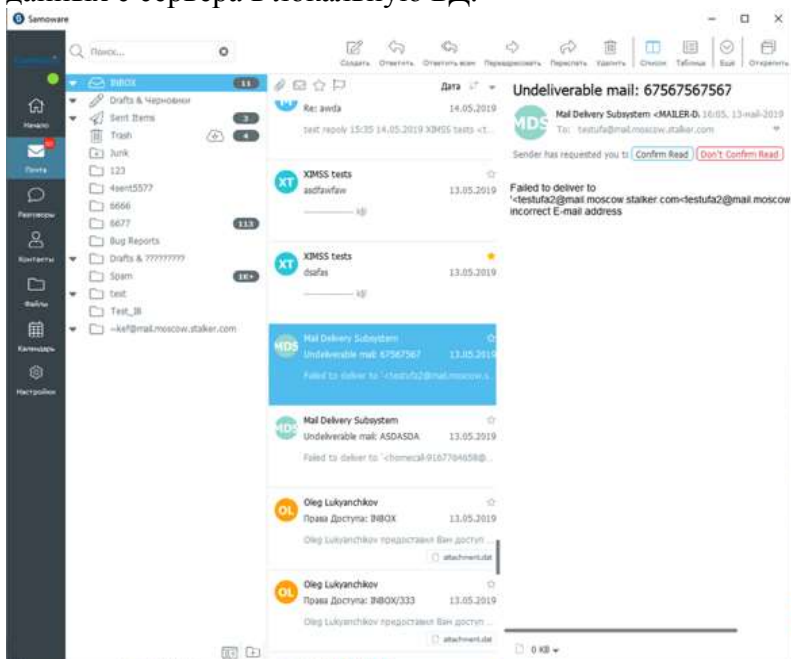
данных с сервера в локальную БД.

Samoware

Поиск...

Создать Ответить Ответить всем Переадресовать Переслать Удалить Список Таблица Ещё Открепить

Начало
Почта
Разговоры
Контакты
Файлы
Календарь
Настройки

INBOX 11
Drafts & Черновики
Sent Items 3
Trash 4
Junk
123
4sent5577
6666
6677 113
Bug Reports
Drafts & ????????
Spam 1K+
test
Test_Ili
~kef@mail.moscow.stalker.com

Дата

Re: awda 14.05.2019
text repoly 15:35 14.05.2019 XIMSS tests <t...

XIMSS tests
asdfawfaw 13.05.2019
——— kjl

XIMSS tests
dsafas 13.05.2019
——— kjl

Mail Delivery Subsystem
Undeliverable mail: 67567567 13.05.2019
Failed to deliver to '<testufa2@mail.moscow.s...

Mail Delivery Subsystem
Undeliverable mail: ASDASDA 13.05.2019
Failed to deliver to '<homecall-9167784658@...

Oleg Lukyanchikov
Права Доступа: INBOX 13.05.2019
Oleg Lukyanchikov предоставил Вам доступ ...
attachment.dat

Oleg Lukyanchikov
Права Доступа: INBOX/333 13.05.2019
Oleg Lukyanchikov предоставил Вам доступ ...
attachment.dat

Undeliverable mail: 67567567567

Mail Delivery Subsystem <MAILER-D... 16:05, 13-mai-2019
To: testufa@mail.moscow.stalker.com

Sender has requested you t Confirm Read Don't Confirm Read

Failed to deliver to
'<testufa2@mail moscow stalker com<testufa2@mail.moscow
incorrect E-mail address

0 KB